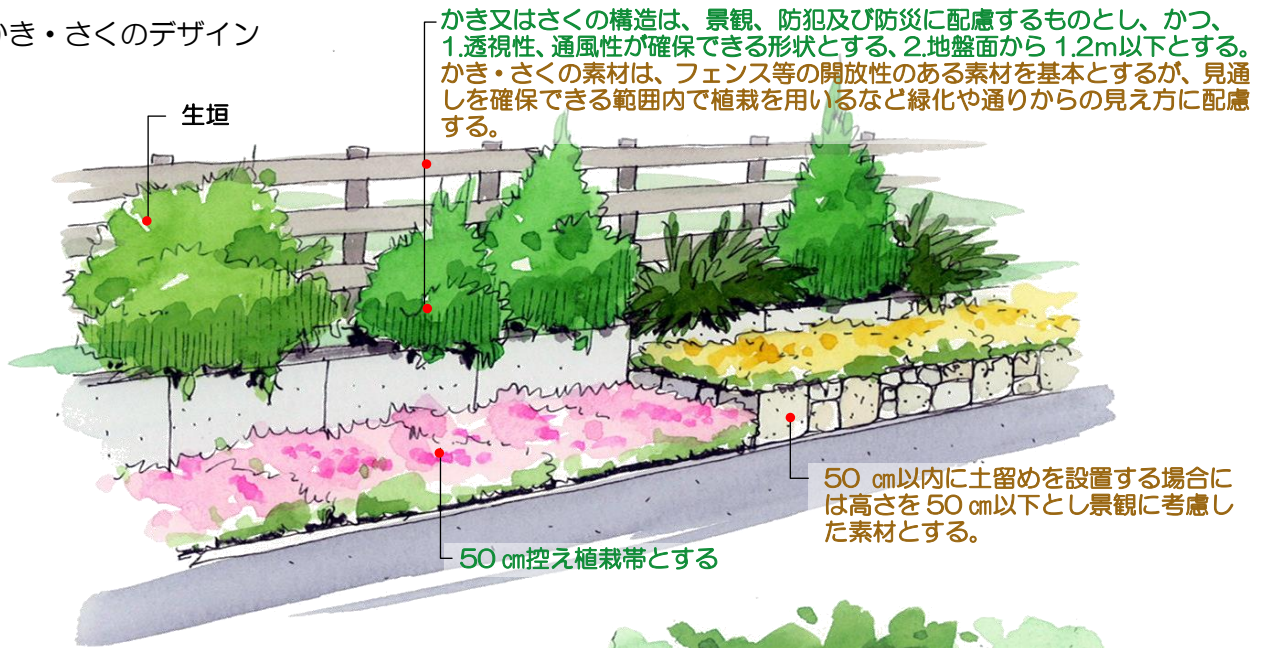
かき・さくのデザイン

かき又はさくの構造は、景観、防犯及び防災に配慮するものとし、かつ、1.透視性、通風性が確保できる形状とする、2.地盤面から 1.2m以下とする。
かき・さくの素材は、フェンス等の開放性のある素材を基本とするが、見通しを確保できる範囲内で植栽を用いるなど緑化や通りからの見え方に配慮する。

生垣

50 ㎝以内に土留めを設置する場合には高さを 50 ㎝以下とし景観に考慮した素材とする。

50 ㎝控え植栽帯とする